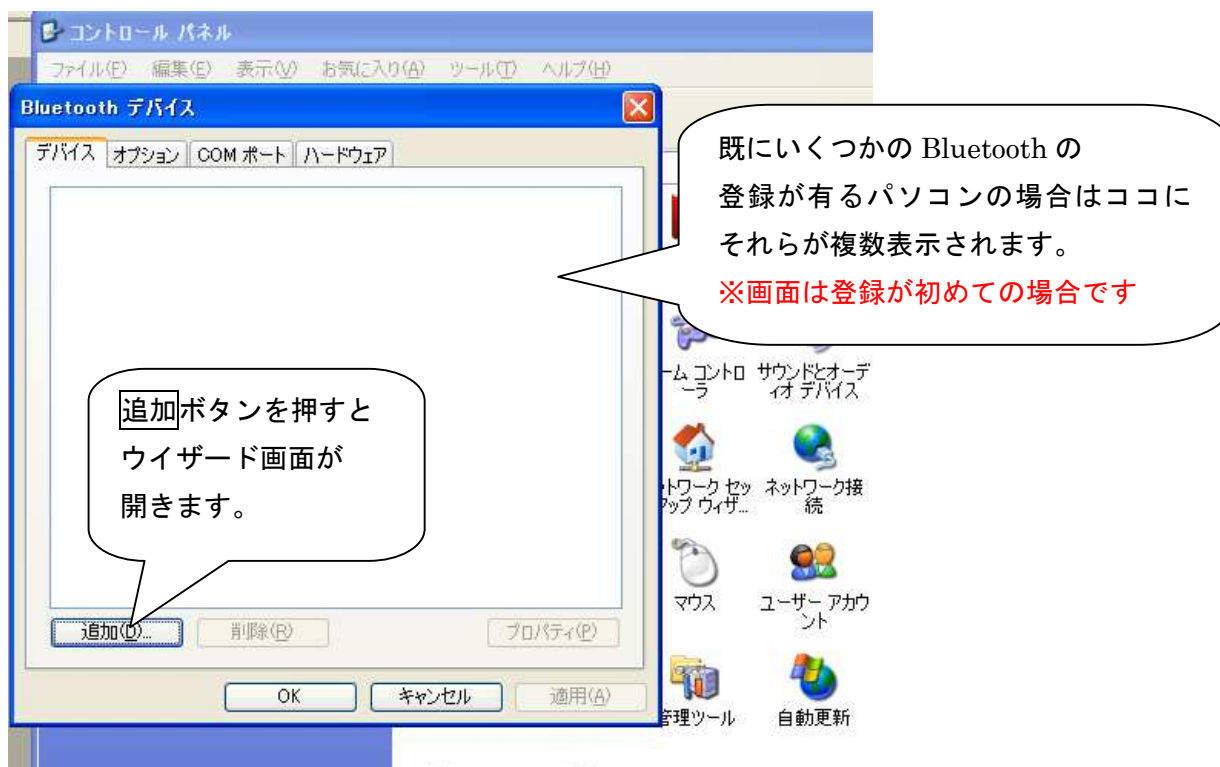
コントロール パネル

ファイル(F) 編集(E) 表示(V) お気に入り(A) ツール(T) ヘルプ(H)

Bluetooth デバイス

デバイス オプション COM ポート ハードウェア

既にいくつかの Bluetooth の登録が有るパソコンの場合はココにそれらが複数表示されます。
※画面は登録が初めての場合です

追加ボタンを押すとウイザード画面が開きます。

ーム コントローラ サウンドとオーディオ デバイス

ットワーク セットアップ ウィザ... ネットワーク接続

マウス ユーザー アカウント

管理ツール 自動更新

追加(D)... 削除(R) プロパティ(P)

OK キャンセル 適用(A)